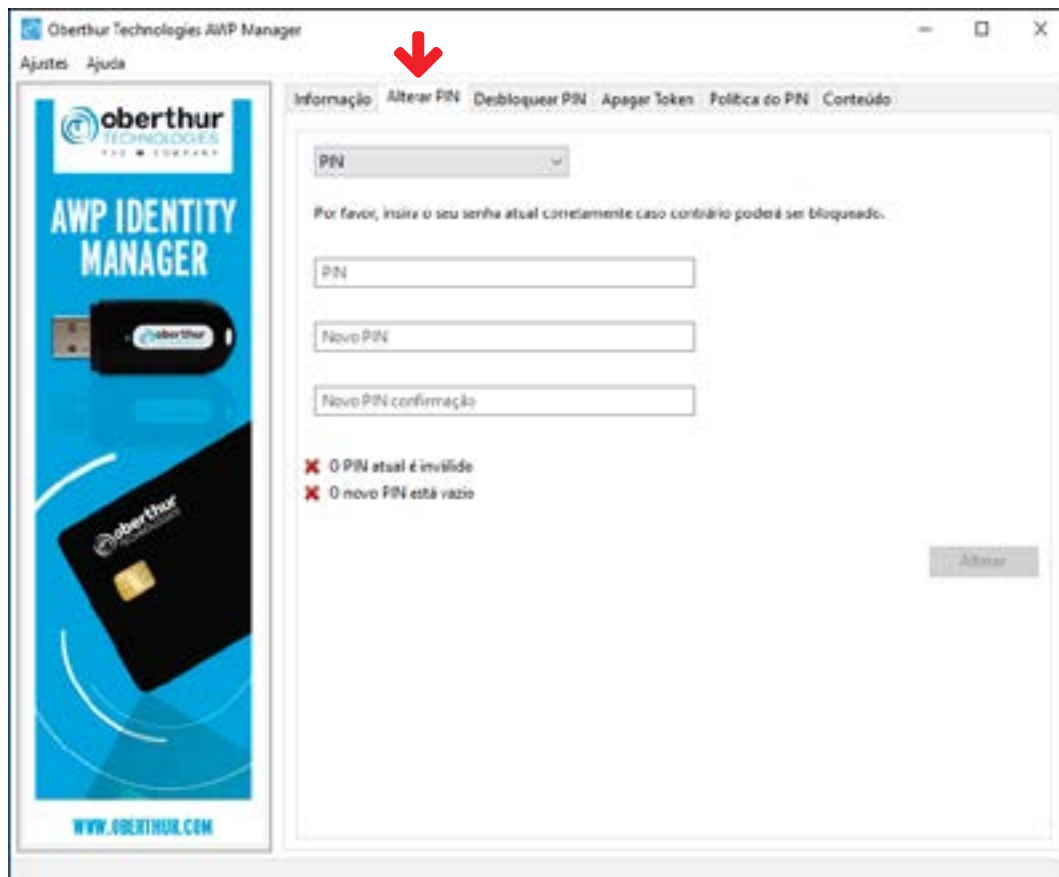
Oberthur Technologies AWP Manager
Ajustes Ajuda

oberthur TECHNOLOGIES

AWP IDENTITY MANAGER

oberthur

oberthur

WWW.OBERTHUR.COM

Informação Alterar PIN Desbloquear PIN Apagar Token Política do PIN Conteúdo

PIN

Por favor, insira o seu senha atual corretamente caso contrário poderá ser bloqueado.

PIN

Novo PIN

Novo PIN confirmação

O PIN atual é inválido
O novo PIN está vazio

Alterar